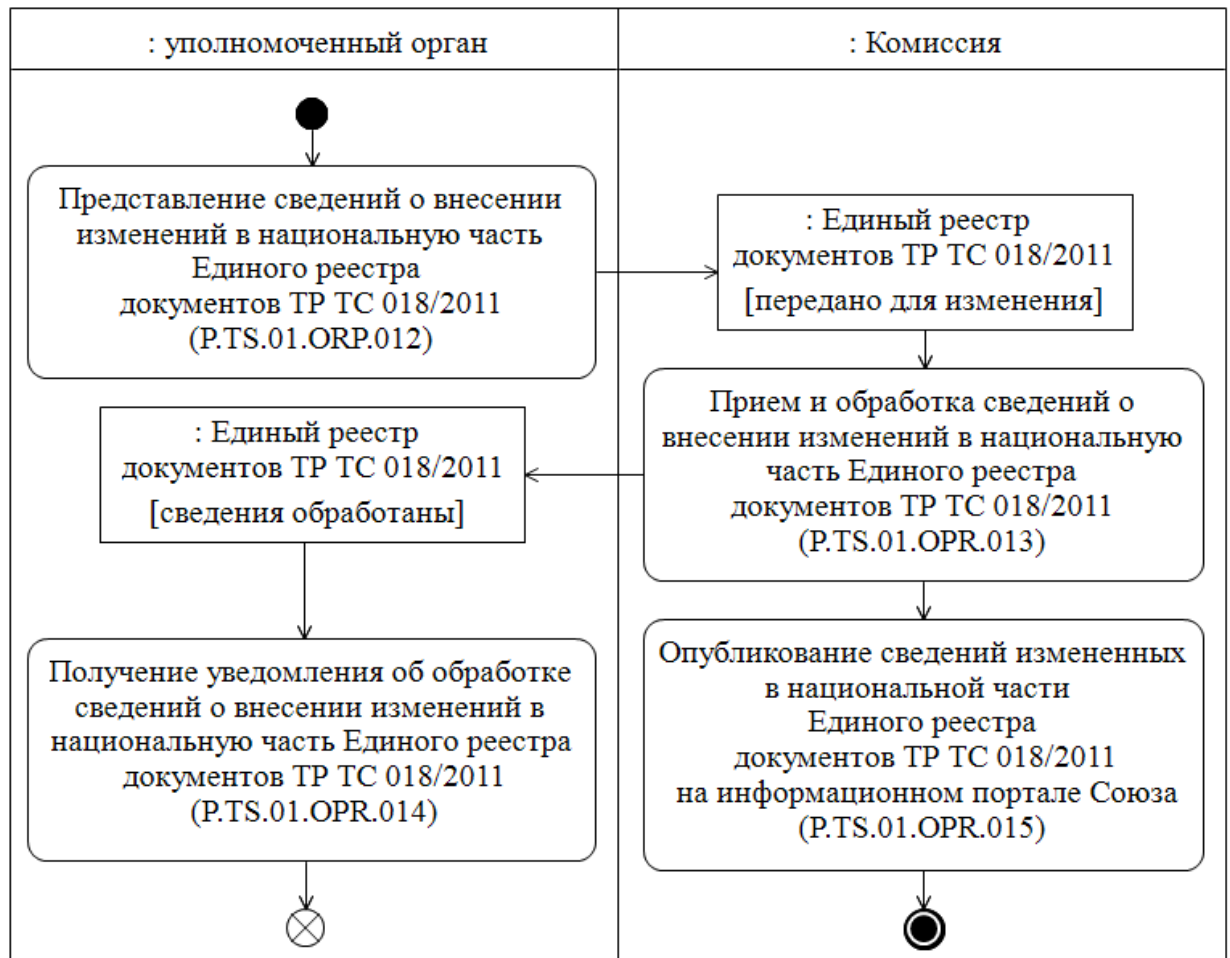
: уполномоченный орган

: Комиссия

Представление сведений о внесении изменений в национальную часть Единого реестра документов ТР ТС 018/2011 (P.TS.01.ORP.012)

: Единый реестр документов ТР ТС 018/2011 [передано для изменения]

Прием и обработка сведений о внесении изменений в национальную часть Единого реестра документов ТР ТС 018/2011 (P.TS.01.OPR.013)

: Единый реестр документов ТР ТС 018/2011 [сведения обработаны]

Получение уведомления об обработке сведений о внесении изменений в национальную часть Единого реестра документов ТР ТС 018/2011 (P.TS.01.OPR.014)

Опубликование сведений измененных в национальной части Единого реестра документов ТР ТС 018/2011 на информационном портале Союза (P.TS.01.OPR.015)